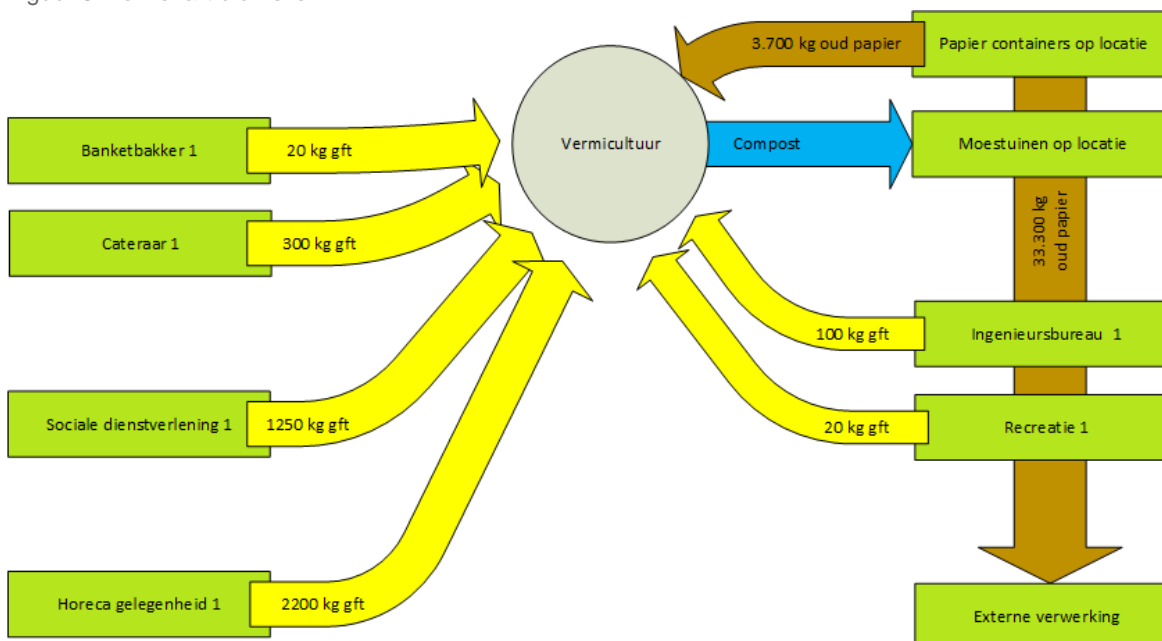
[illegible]

Banketbakker 1

20 kg gft

Cateraar 1

300 kg gft

Sociale dienstverlening 1

1250 kg gft

Horeca gelegenheid 1

2200 kg gft

Vermicultuur

3.700 kg oud papier

Papier containers op locatie

Compost

Moestuinen op locatie

33.300 kg oud papier

100 kg gft

Ingenieursbureau 1

20 kg gft

Recreatie 1

Externe verwerking